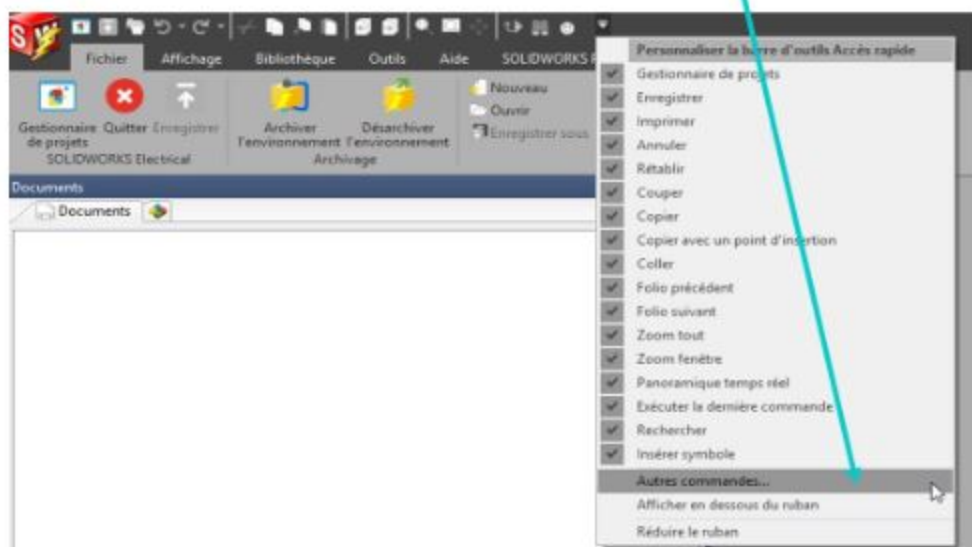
Fichier Affichage Bibliothèque Outils Aide SOLIDWORKS

Gestionnaire de projets Quitter Enregistrer
SOLIDWORKS Electrical

Archiver l'environnement Désarchiver l'environnement
Archivage

Nouveau
Ouvrir
Enregistrer sous

Documents

Documents

Personnaliser la barre d'outils Accès rapide
Gestionnaire de projets
Enregistrer
Imprimer
Annuler
Rétablir
Couper
Copier
Copier avec un point d'insertion
Coller
Folio précédent
Folio suivant
Zoom tout
Zoom fenêtre
Panoramique temps réel
Exécuter la dernière commande
Rechercher
Insérer symbole
Autres commandes...
Afficher en dessous du ruban
Réduire le ruban